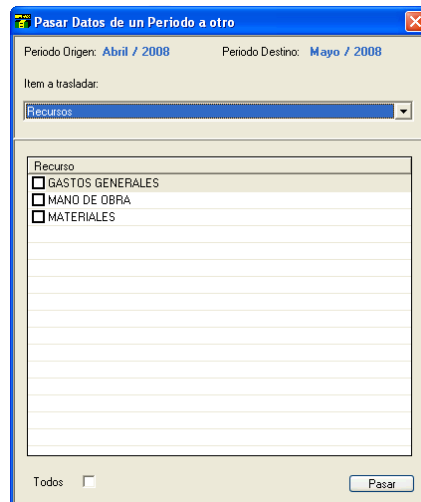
Pasar Datos de un Periodo a otro

Periodo Origen: Abril / 2008

Periodo Destino: Mayo / 2008

Item a trasladar:

Recursos

| Recurso |
|---|
| GASTOS GENERALES |
| MANO DE OBRA |
| MATERIALES |

Todos

Pasar